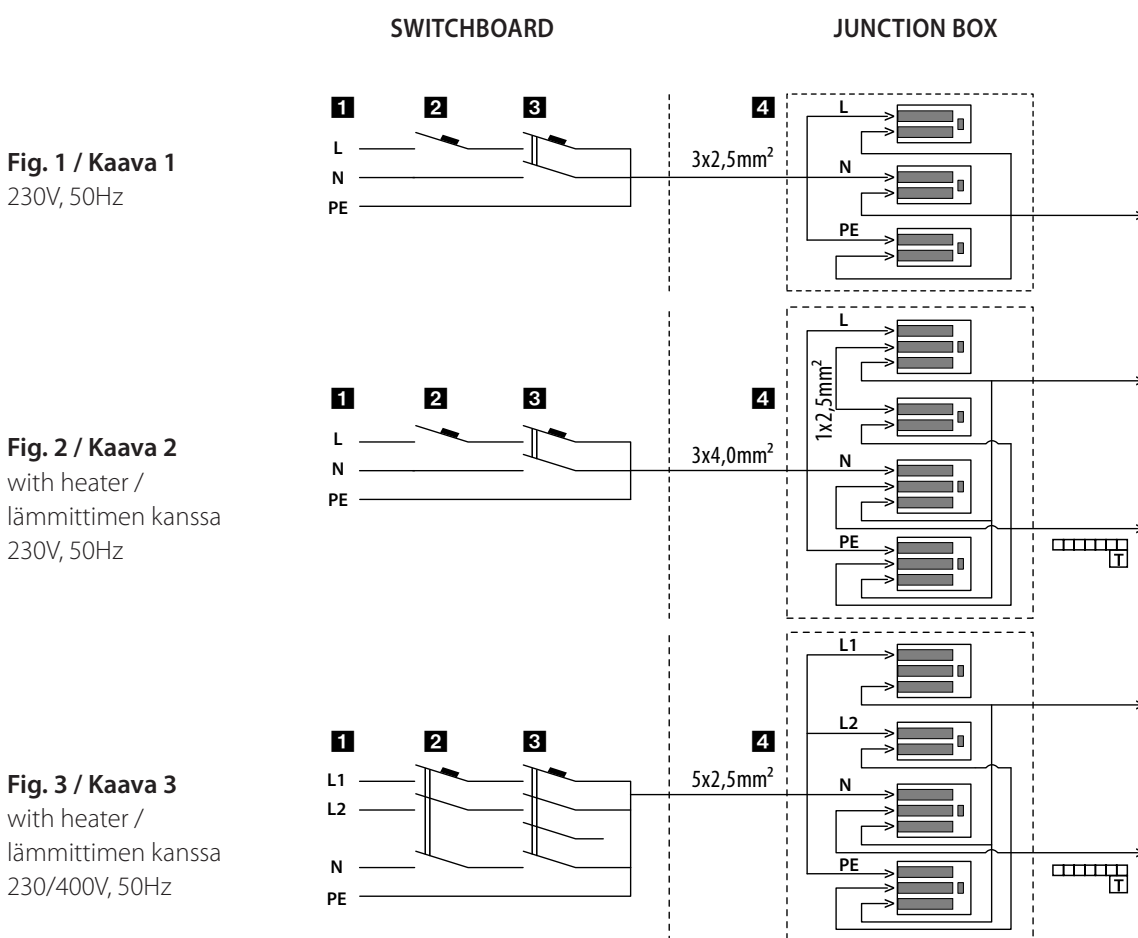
SWITCHBOARD

JUNCTION BOX

Fig. 1 / Kaava 1
230V, 50Hz

1 2 3

L
N
PE

3x2,5mm$^2$

4

L
N
PE

Fig. 2 / Kaava 2
with heater /
lämmittimen kanssa
230V, 50Hz

1 2 3

L
N
PE

3x4,0mm$^2$

4

L
1x2,5mm$^2$
N
PE

T

Fig. 3 / Kaava 3
with heater /
lämmittimen kanssa
230/400V, 50Hz

1 2 3

L1
L2
N
PE

5x2,5mm$^2$

4

L1
L2
N
PE

T